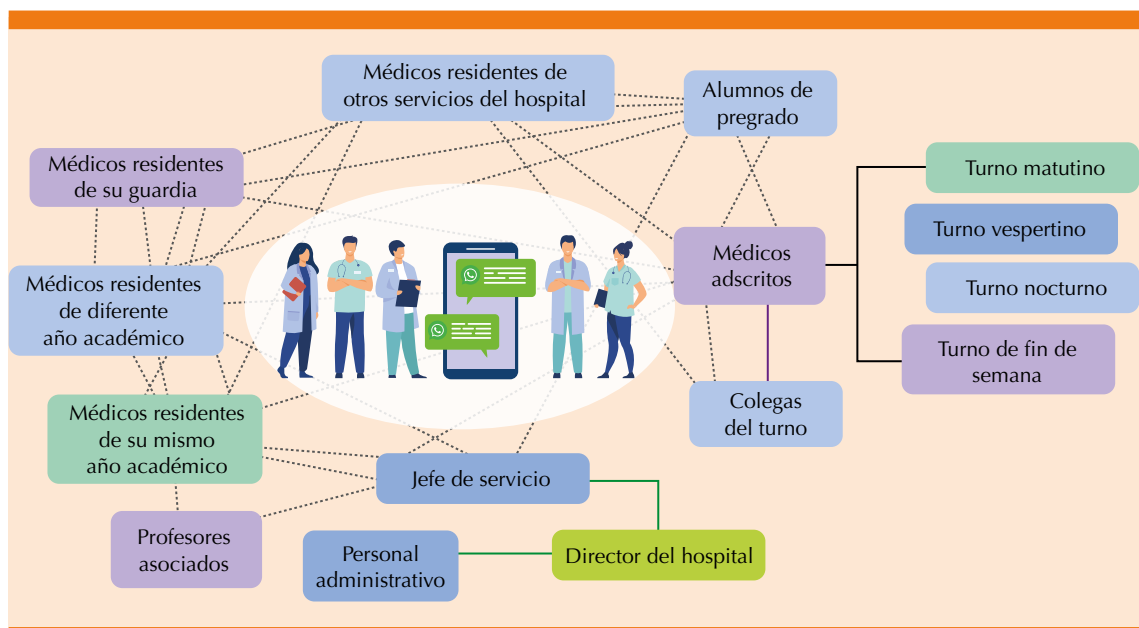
Médicos residentes de otros servicios del hospital

Alumnos de pregrado

Médicos residentes de su guardia

Turno matutino

Turno vespertino

Médicos adscritos

Turno nocturno

Médicos residentes de diferente año académico

Turno de fin de semana

Médicos residentes de su mismo año académico

Colegas del turno

Jefe de servicio

Profesores asociados

Personal administrativo

Director del hospital